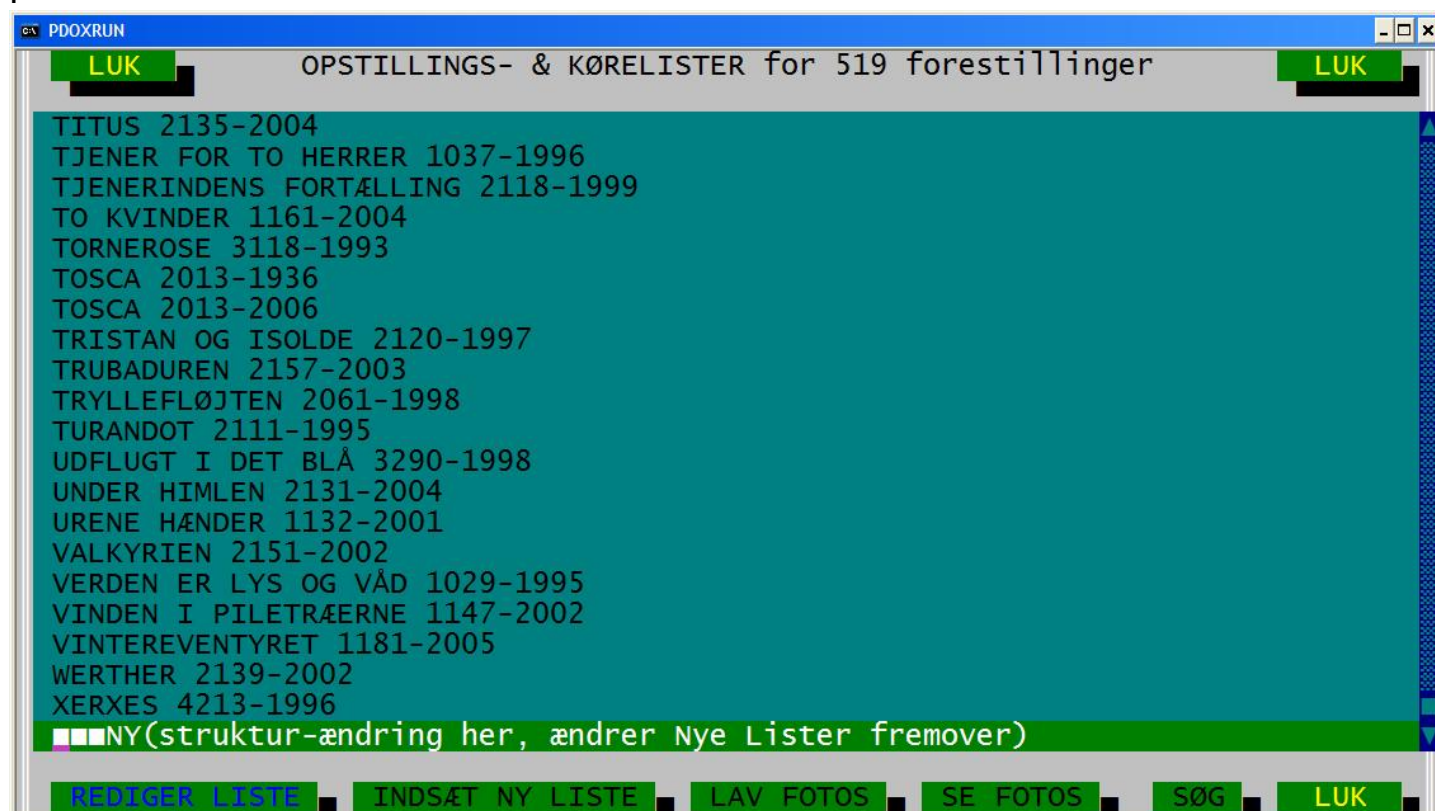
PDOXRUN

LUK OPSTILLINGS- & KØRELISTER for 519 forestillinger LUK

TITUS 2135-2004
TJENER FOR TO HERRER 1037-1996
TJENERINDENS FORTÆLLING 2118-1999
TO KVINDER 1161-2004
TORNEROSE 3118-1993
TOSCA 2013-1936
TOSCA 2013-2006
TRISTAN OG ISOLDE 2120-1997
TRUBADUREN 2157-2003
TRYLLEFLØJTEN 2061-1998
TURANDOT 2111-1995
UDFLUGT I DET BLÅ 3290-1998
UNDER HIMLEN 2131-2004
URENE HÆNDER 1132-2001
VALKYRIEN 2151-2002
VERDEN ER LYS OG VÅD 1029-1995
VINDEN I PILETRÆERNE 1147-2002
VINTEREVENTYRET 1181-2005
WERTHER 2139-2002
XERXES 4213-1996
NY(struktur-ændring her, ændrer Nye Lister fremover)

REDIGER LISTE INDSÆT NY LISTE LAV FOTOS SE FOTOS SØG LUK